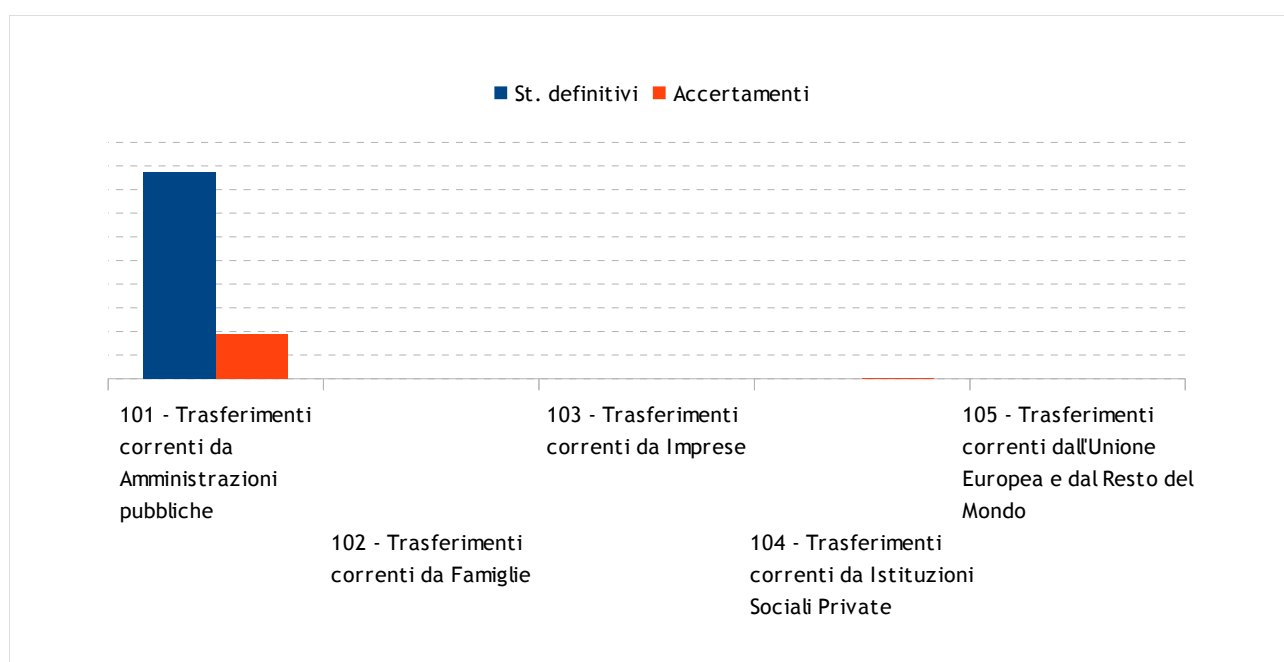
St. definitivi Accertamenti

101 - Trasferimenti correnti da Amministrazioni pubbliche

102 - Trasferimenti correnti da Famiglie

103 - Trasferimenti correnti da Imprese

104 - Trasferimenti correnti da Istituzioni Sociali Private

105 - Trasferimenti correnti dall'Unione Europea e dal Resto del Mondo